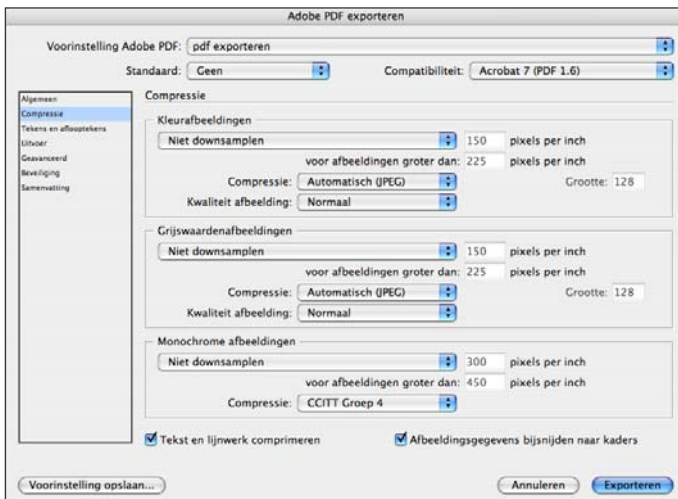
Adobe PDF exporteren

Voorinstelling Adobe PDF: pdf exporteren

Standaard: Geen

Compatibiliteit: Acrobat 7 (PDF 1.6)

Algemeen
Compressie
Tekens en afloop­tekens
Uitvoer
Geavanceerd
Beveiliging
Samenvatting

Compressie

Kleurafbeeldingen
Niet downsamplen
150 pixels per inch
voor afbeeldingen groter dan: 225 pixels per inch
Compressie: Automatisch (JPEG)
Grootte: 128
Kwaliteit afbeelding: Normaal

Grijswaardenafbeeldingen
Niet downsamplen
150 pixels per inch
voor afbeeldingen groter dan: 225 pixels per inch
Compressie: Automatisch (JPEG)
Grootte: 128
Kwaliteit afbeelding: Normaal

Monochrome afbeeldingen
Niet downsamplen
300 pixels per inch
voor afbeeldingen groter dan: 450 pixels per inch
Compressie: CCITT Groep 4

Tekst en lijnwerk comprimeren

Afbeeldingsgegevens bijsnijden naar kaders

Voorinstelling opslaan...

Annuleren

Exporteren